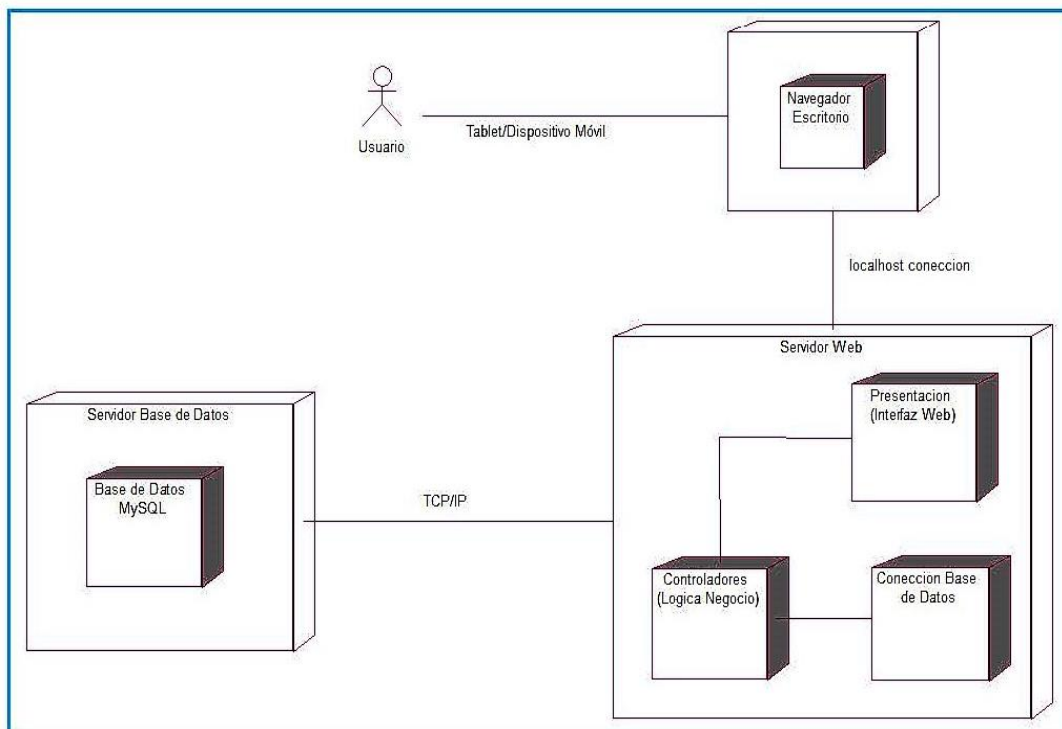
Usuario

Tablet/Dispositivo Móvil

Navegador Escritorio

localhost coneccion

Servidor Web

Presentacion (Interfaz Web)

Servidor Base de Datos

Base de Datos MySQL

TCP/IP

Controladores (Logica Negocio)

Coneccion Base de Datos